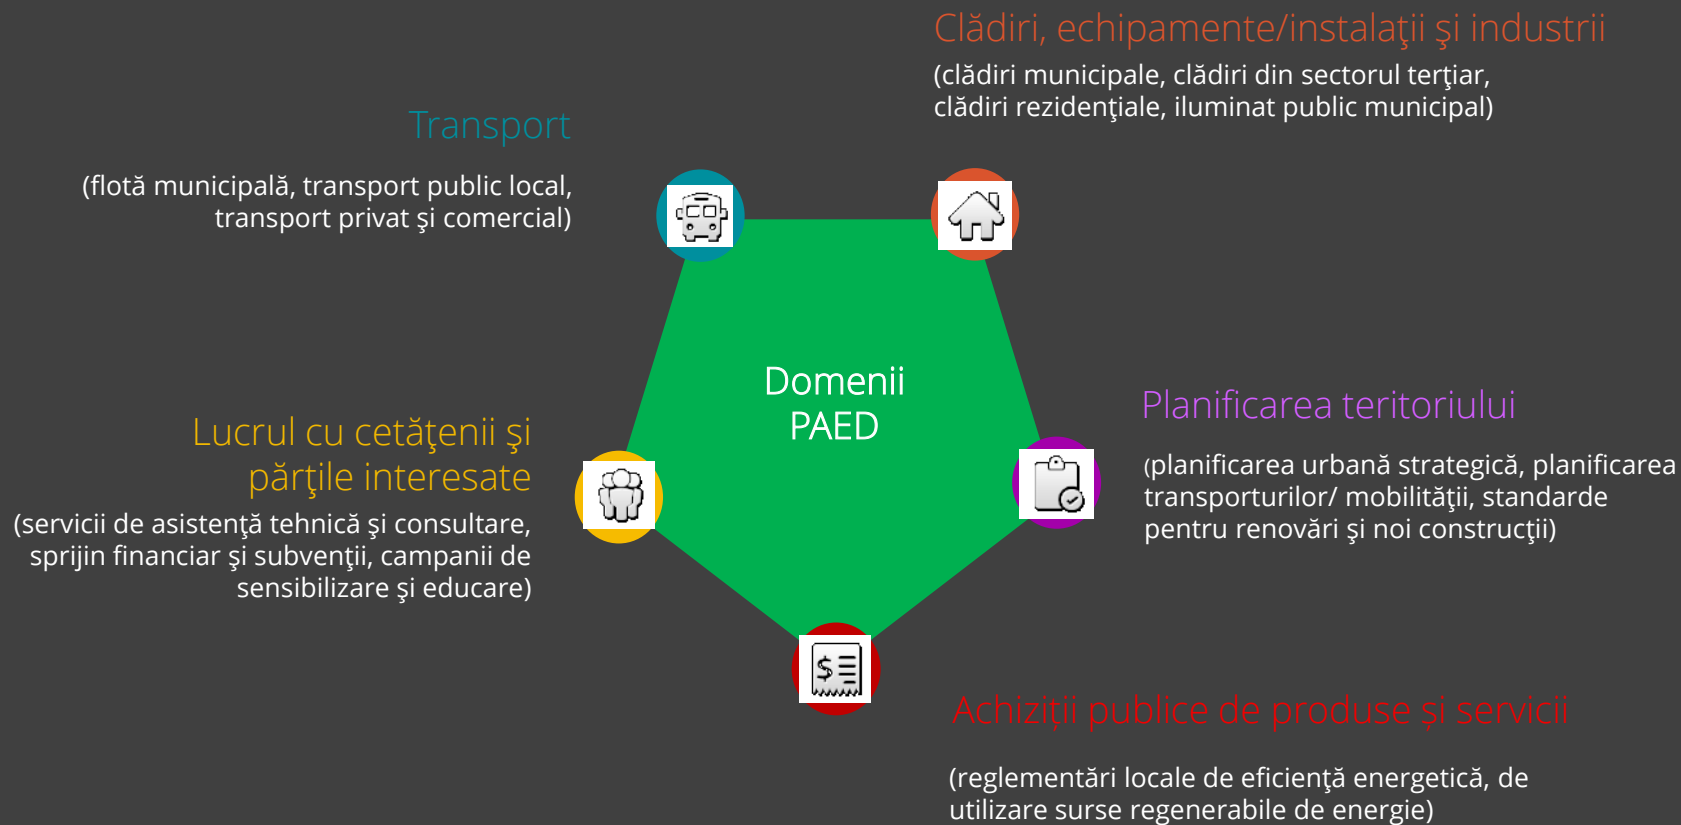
Clădiri, echipamente/instalaţii şi industrii
(clădiri municipale, clădiri din sectorul terţiar, clădiri rezidenţiale, iluminat public municipal)

Transport
(flotă municipală, transport public local, transport privat şi comercial)

Domenii PAED

Lucrul cu cetăţenii şi părţile interesate
(servicii de asistenţă tehnică şi consultare, sprijin financiar şi subvenţii, campanii de sensibilizare şi educare)

Planificarea teritoriului
(planificarea urbană strategică, planificarea transporturilor/ mobilităţii, standarde pentru renovări şi noi construcţii)

Achiziţii publice de produse şi servicii
(reglementări locale de eficienţă energetică, de utilizare surse regenerabile de energie)